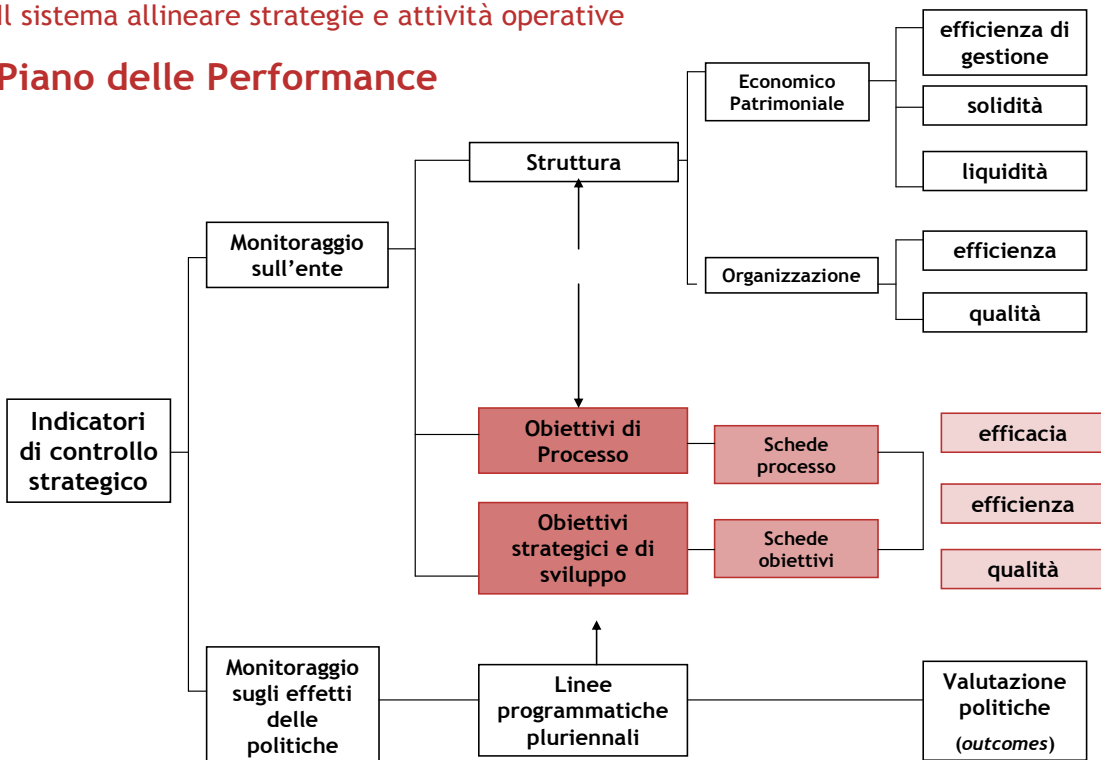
Il sistema allineare strategie e attività operative

Piano delle Performance

Indicatori di controllo strategico

Monitoraggio sull'ente

Struttura

Economico Patrimoniale

efficienza di gestione

solidità

liquidità

Organizzazione

efficienza

qualità

Obiettivi di Processo

Schede processo

Obiettivi strategici e di sviluppo

Schede obiettivi

efficacia

efficienza

qualità

Monitoraggio sugli effetti delle politiche

Linee programmatiche pluriennali

Valutazione politiche (*outcomes*)